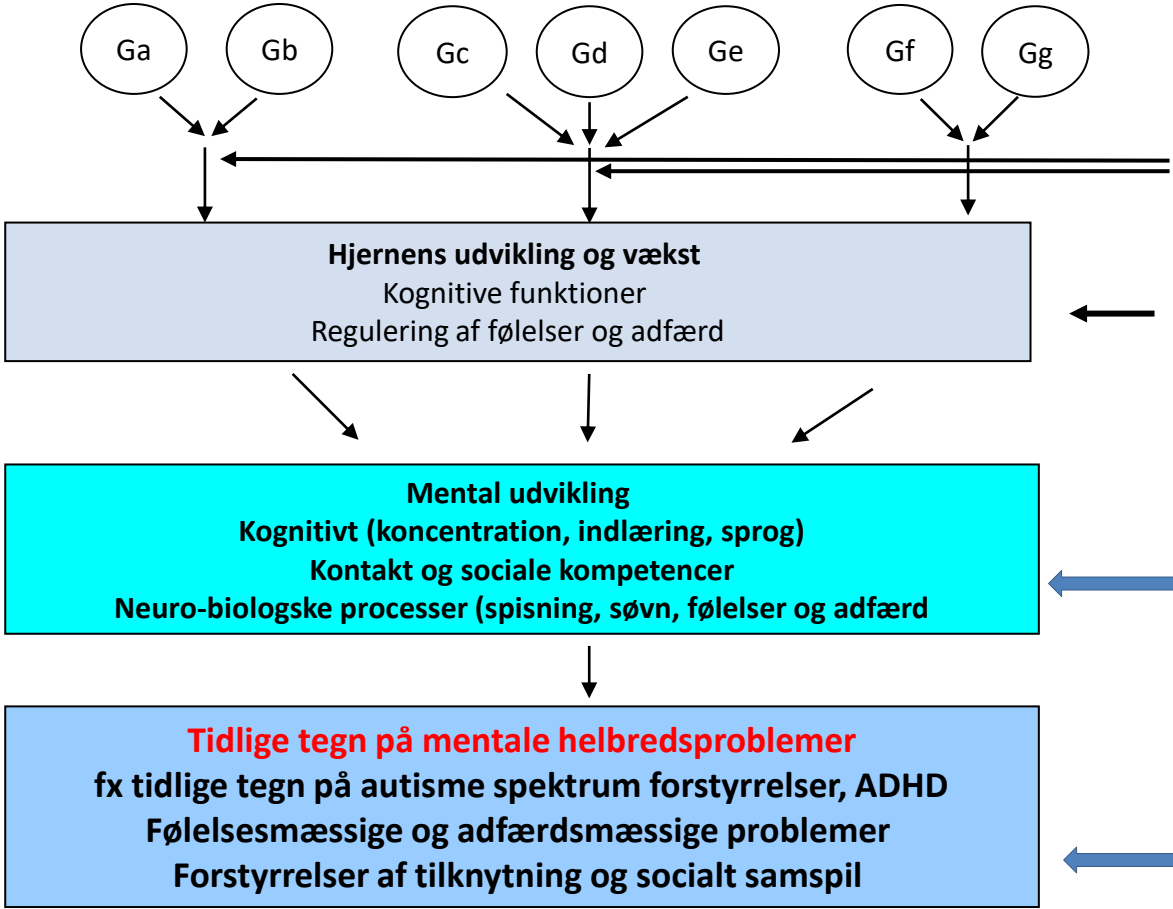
Ga Gb Gc Gd Ge Gf Gg

Hjernens udvikling og vækst
Kognitive funktioner
Regulering af følelser og adfærd

Mental udvikling
Kognitivt (koncentration, indlæring, sprog)
Kontakt og sociale kompetencer
Neuro-biologske processer (spisning, søvn, følelser og adfærd

Tidlige tegn på mentale helbredsproblemer
fx tidlige tegn på autisme spektrum forstyrrelser, ADHD
Følelsesmæssige og adfærdsmæssige problemer
Forstyrrelser af tilknytning og socialt samspil